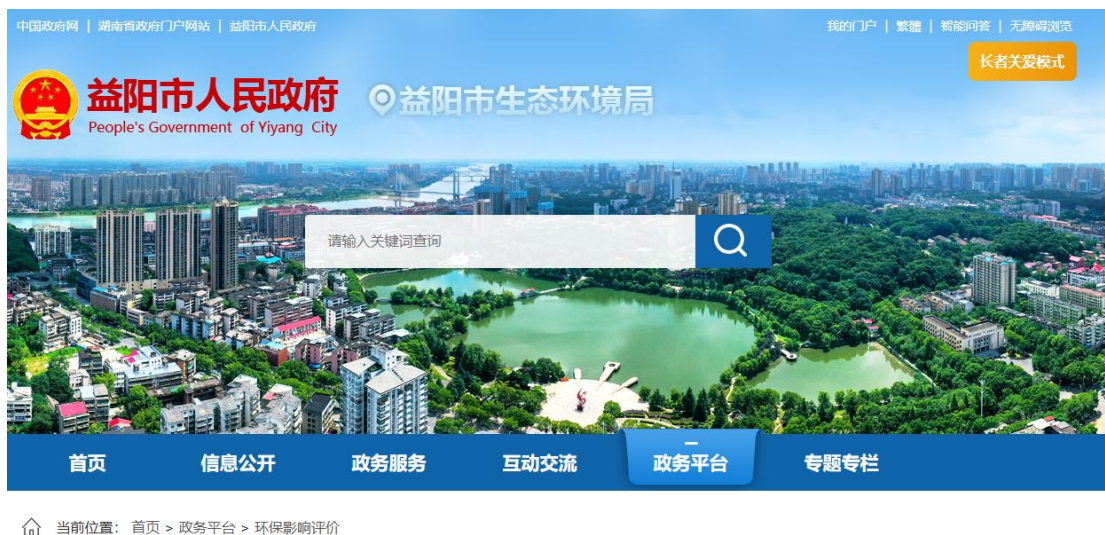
中国政府网 | 湖南省政府门户网站 | 益阳市人民政府

我的门户 | 繁體 | 智能问答 | 无障碍浏览

长者关爱模式

益阳市人民政府
People's Government of Yiyang City

益阳市生态环境局

请输入关键词查询

首页 信息公开 政务服务 互动交流 政务平台 专题专栏

当前位置： 首页 > 政务平台 > 环保影响评价